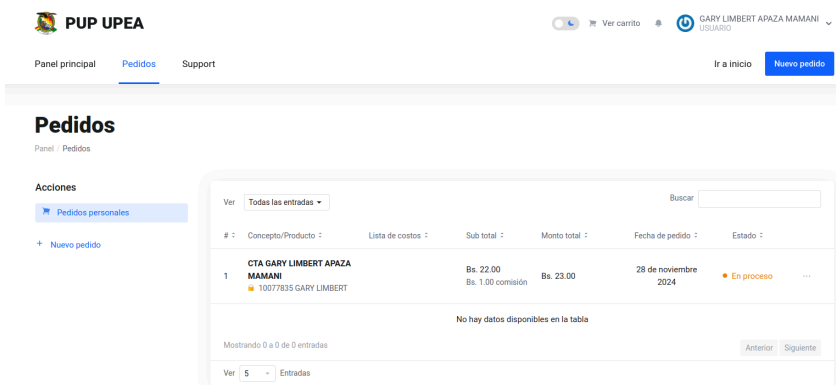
PUP UPEA

Ver carrito

GARY LIMBERT APAZA MAMANI
USUARIO

Panel principal Pedidos Support

Ir a inicio Nuevo pedido

Pedidos

Panel / Pedidos

Acciones

Pedidos personales

+ Nuevo pedido

Ver Todas las entradas

Buscar

| # | Concepto/Producto | Lista de costos | Sub total | Monto total | Fecha de pedido | Estado | |
|---|---|---|---|---|---|---|---|
| 1 | CTA GARY LIMBERT APAZA MAMANI 10077835 GARY LIMBERT | | Bs. 22.00 Bs. 1.00 comisión | Bs. 23.00 | 28 de noviembre 2024 | En proceso | ··· |

No hay datos disponibles en la tabla

Mostrando 0 a 0 de 0 entradas

Anterior Siguiente

Ver 5 Entradas